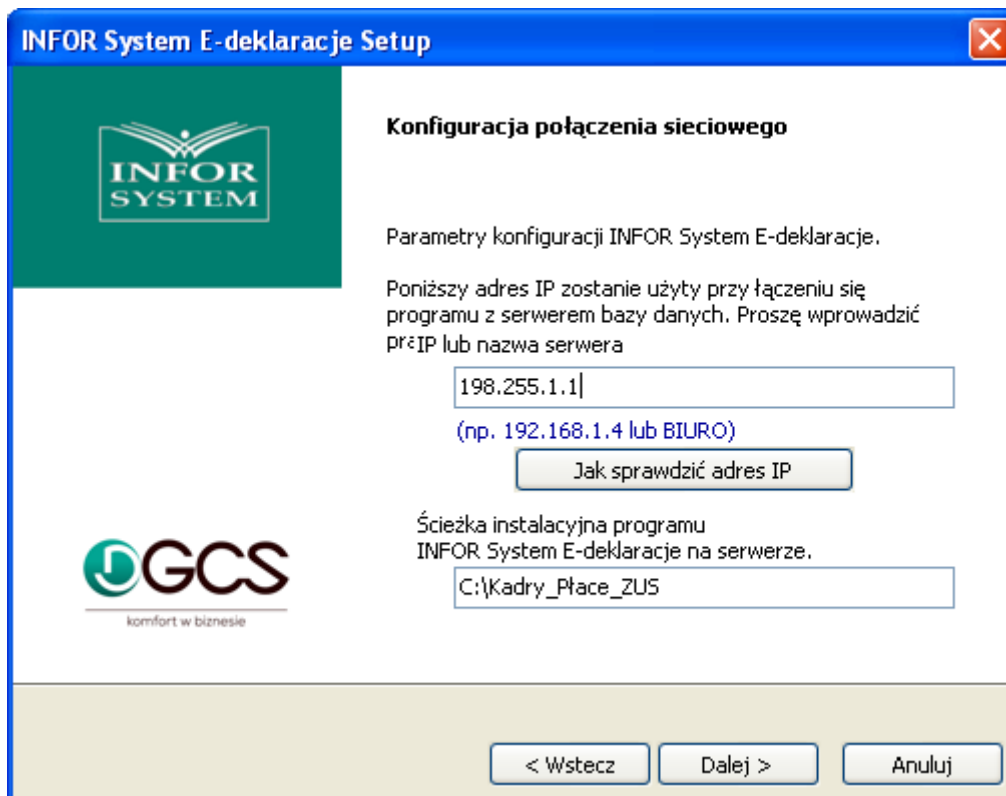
INFOR System E-deklaracje Setup

INFOR SYSTEM

Konfiguracja połączenia sieciowego

Parametry konfiguracji INFOR System E-deklaracje.

Poniższy adres IP zostanie użyty przy łączeniu się programu z serwerem bazy danych. Proszę wprowadzić pr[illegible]IP lub nazwa serwera

198.255.1.1

(np. 192.168.1.4 lub BIURO)

Jak sprawdzić adres IP

GCS
komfort w biznesie

Ścieżka instalacyjna programu INFOR System E-deklaracje na serwerze.

C:\Kadry_Płace_ZUS

< Wstecz

Dalej >

Anuluj